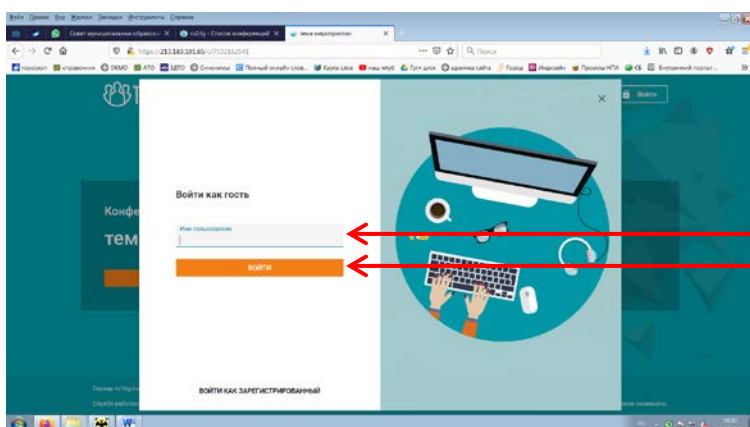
Файл Правка Вид Журнал Закладки Инструменты Справка

Совет муниципальных образов... ×
ru23g - Список конференций ×
Чека мероприятия ×

https://213.140.101.65/c/753216/541

Поиск

Войти

Конфе

тем

Войти как гость

Имя пользователя

ВОЙТИ

ВОЙТИ КАК ЗАРЕГИСТРИРОВАННЫЙ